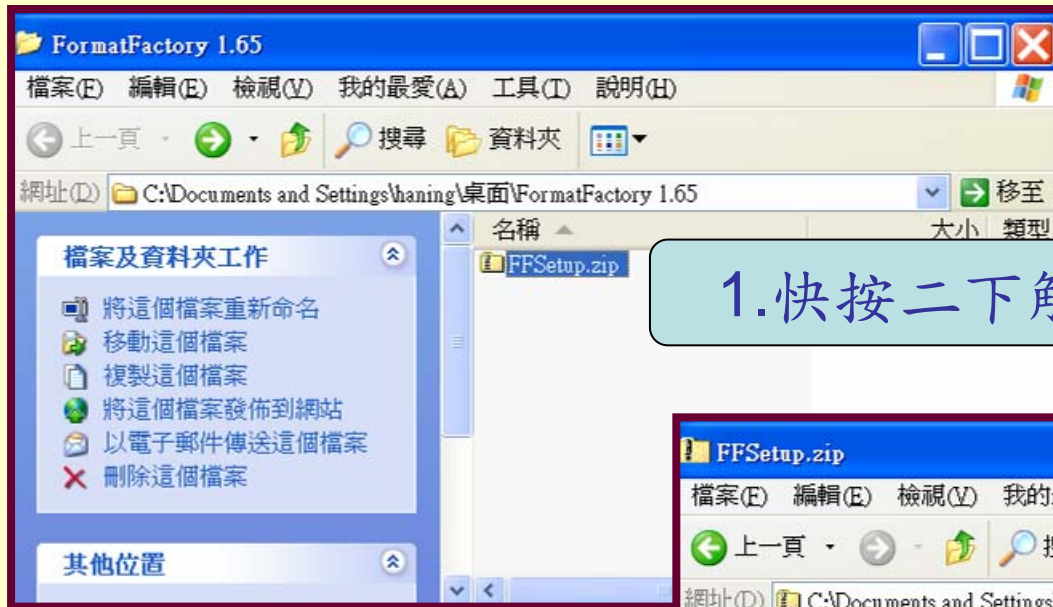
FormatFactory 1.65

檔案(F) 編輯(E) 檢視(V) 我的最愛(A) 工具(T) 說明(H)

上一頁 搜尋 資料夾

網址(D) C:\Documents and Settings\haning\桌面\FormatFactory 1.65 移至

名稱 大小 類型

FFSetup.zip

1.快按二下解

檔案及資料夾工作

將這個檔案重新命名
移動這個檔案
複製這個檔案
將這個檔案發佈到網站
以電子郵件傳送這個檔案
刪除這個檔案

其他位置

FFSetup.zip

檔案(F) 編輯(E) 檢視(V) 我的

上一頁 搜

網址(D) C:\Documents and Settings